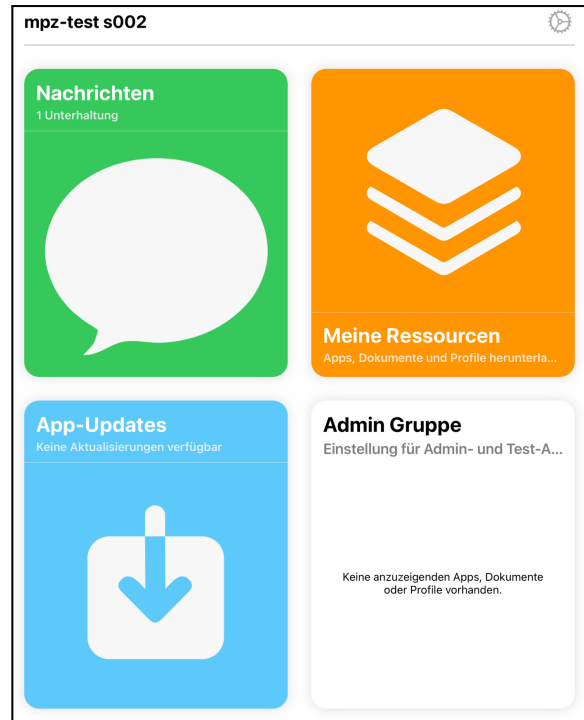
mpz-test s002

Nachrichten
1 Unterhaltung

Meine Ressourcen
Apps, Dokumente und Profile herunterla...

App-Updates
Keine Aktualisierungen verfügbar

Admin Gruppe
Einstellung für Admin- und Test-A...

Keine anzuzeigenden Apps, Dokumente oder Profile vorhanden.